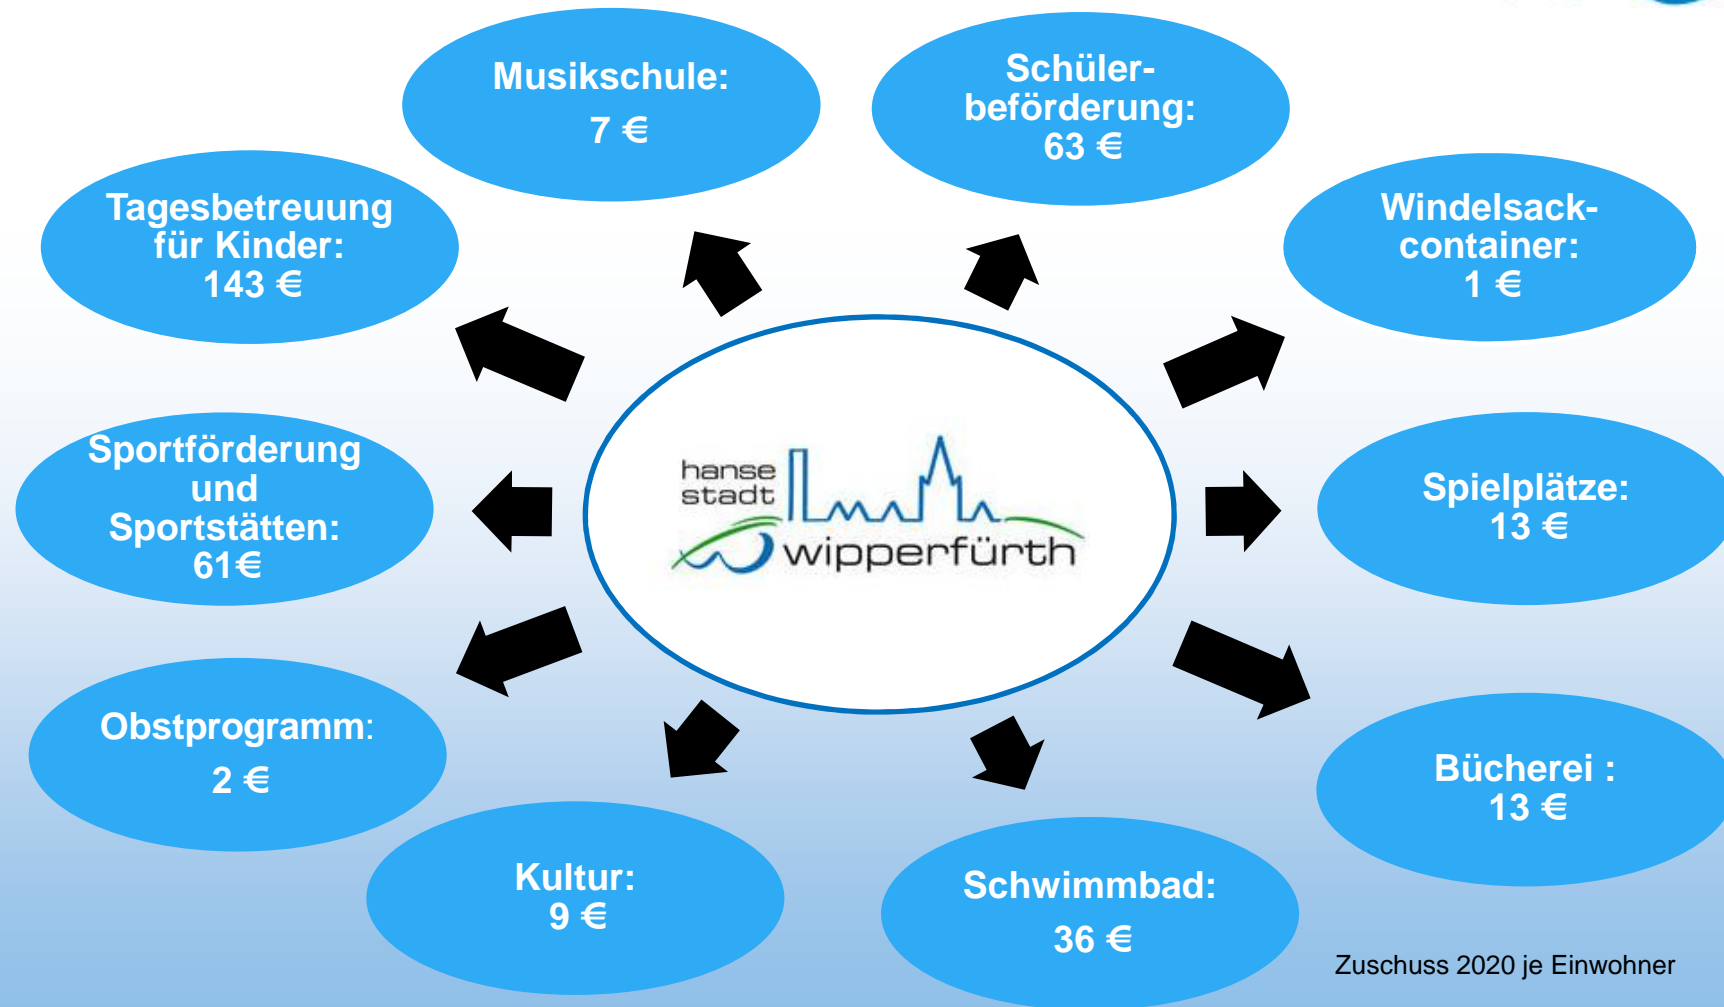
hanse stadt wipperfürth

Musikschule:
7 €

Schüler-beförderung:
63 €

Windelsack-container:
1 €

Spielplätze:
13 €

Bücherei :
13 €

Schwimmbad:
36 €

Kultur:
9 €

Obstprogramm:
2 €

Sportförderung und Sportstätten:
61€

Tagesbetreuung für Kinder:
143 €

Zuschuss 2020 je Einwohner